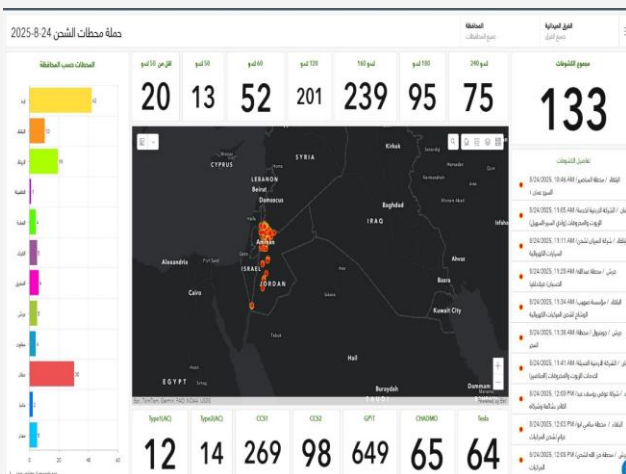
حملة محطات الشحن 24-8-2025

المحافظة
جميع المحافظات

الفريق الميداني
جميع الفرق

المحطات حسب المحافظة

أقل من 50 كيلو واط | 50 كيلو واط | 60 كيلو واط | 120 كيلو واط | 160 كيلو واط | 180 كيلو واط | 240 كيلو واط
20 | 13 | 52 | 201 | 239 | 95 | 75

مجموع الكشوفات
133

تفاصيل الكشوفات

8/24/2025, 10:46 AM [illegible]
8/24/2025, 11:05 AM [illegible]
8/24/2025, 11:11 AM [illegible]
8/24/2025, 11:20 AM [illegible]
8/24/2025, 11:34 AM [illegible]
8/24/2025, 11:38 AM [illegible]
8/24/2025, 11:41 AM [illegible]
8/24/2025, 12:03 PM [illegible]
8/24/2025, 12:03 PM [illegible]
8/24/2025, 12:03 PM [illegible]

CYPRUS
SYRIA
LEBANON
Beirut
Damascus
Amman
ISRAEL
JORDAN
Alexandria
Cairo
EGYPT
IRAQ
Baghdad
Kirkuk
Basra
Kuwait City
Ahvaz
Hail
Buraydah
Dammam
Tabuk
SAUDI

Type1(AC) | Type2(AC) | CCS1 | CCS2 | GPT | CHAdeMO | Tesla
12 | 14 | 269 | 98 | 649 | 65 | 64

0 | 20 | 40 | 60